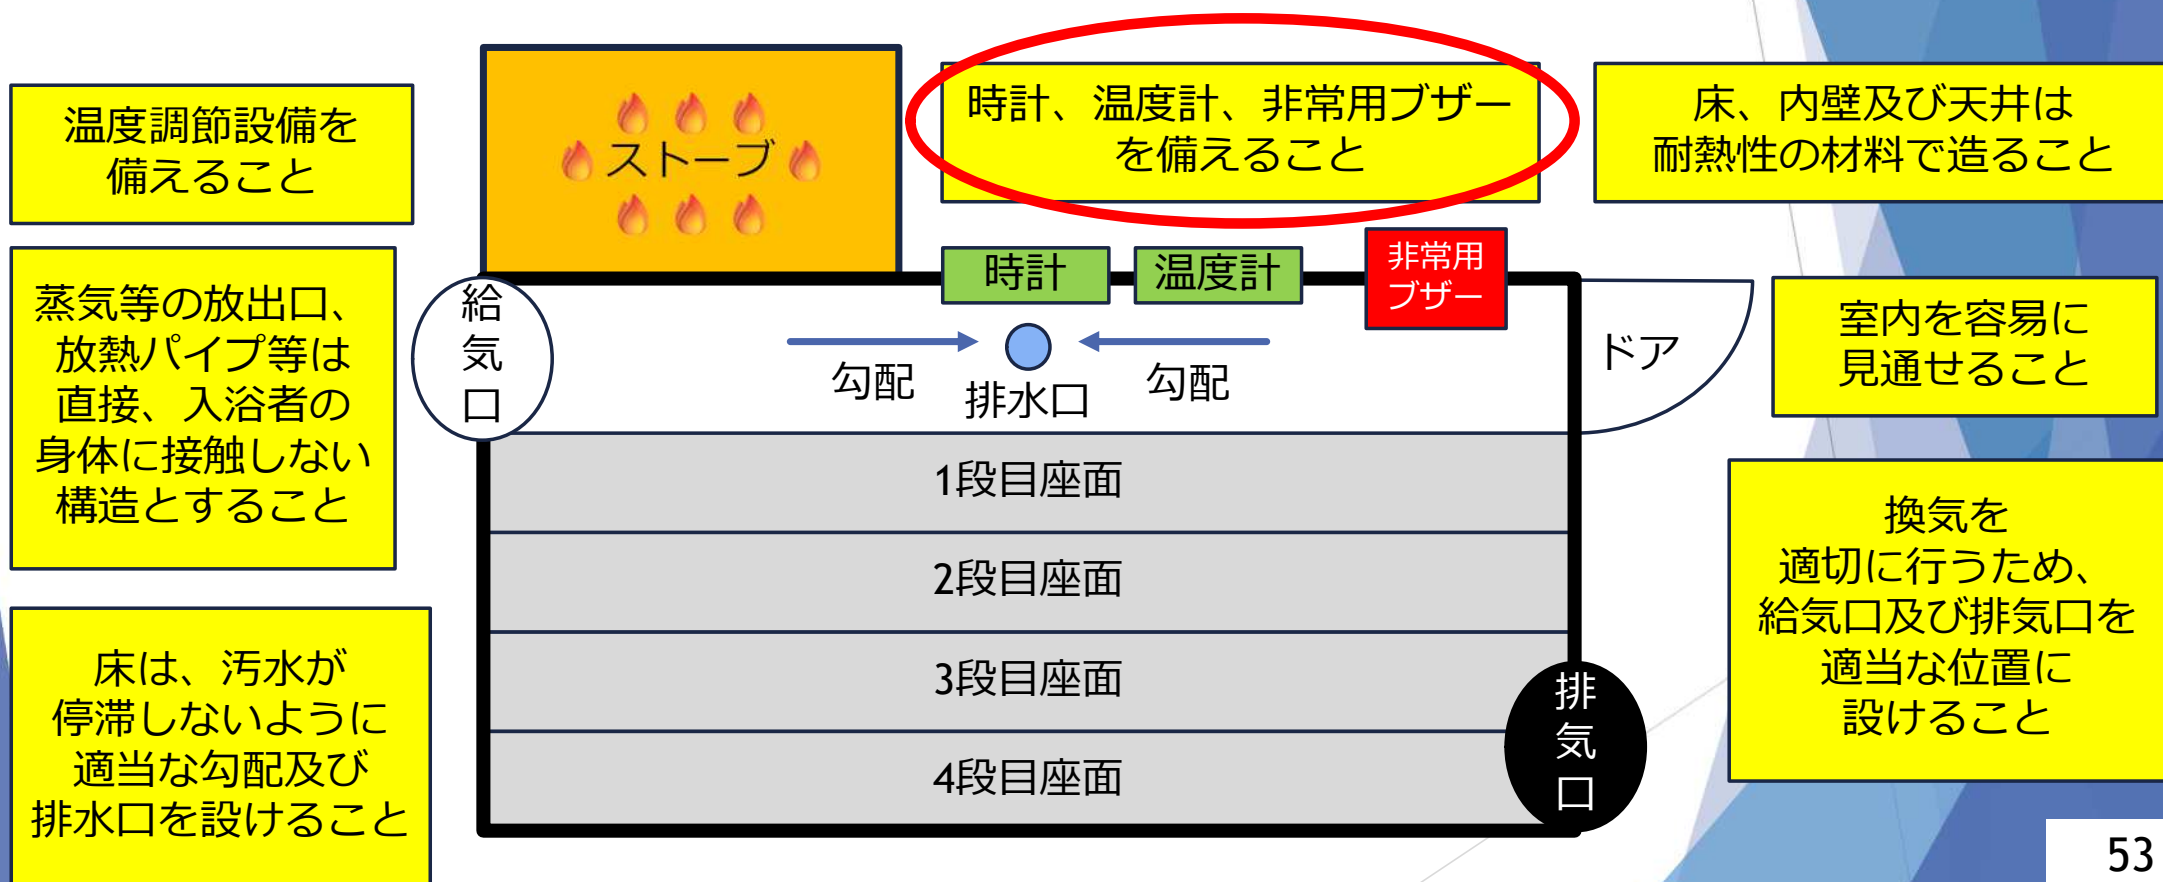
温度調節設備を備えること

ストーブ

時計、温度計、非常用ブザーを備えること

床、内壁及び天井は耐熱性の材料で造ること

蒸気等の放出口、放熱パイプ等は直接、入浴者の身体に接触しない構造とすること

時計

温度計

非常用ブザー

給気口

勾配

排水口

勾配

ドア

室内を容易に見通せること

1段目座面

2段目座面

3段目座面

4段目座面

換気を適切に行うため、給気口及び排気口を適当な位置に設けること

床は、汚水が停滞しないように適当な勾配及び排水口を設けること

排気口

53